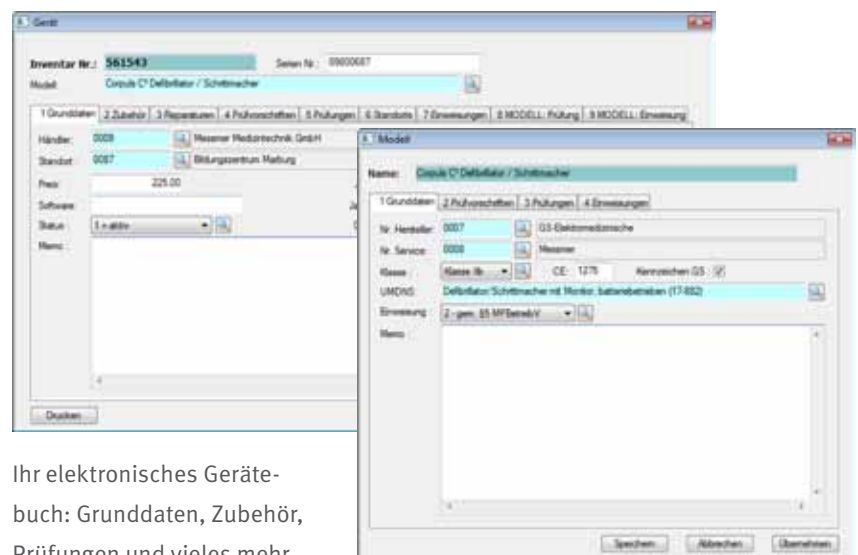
Gerät

Inventar Nr.: 561543 Serien Nr.: 09600687

Modell: Corpuls C³ Defibrillator / Schrittmacher

1 Grunddaten | 2 Zubehör | 3 Reparaturen | 4 Prüfvorschriften | 5 Prüfungen | 6 Standorte | 7 Einweisungen | 8 MODELL: Prüfung | 9 MODELL: Einweisung

Händler: 0009 Messner Medizintechnik GmbH

Standort: 0087 Bildungszentrum Marburg

Preis: 225,00

Software:

Status: 1 = aktiv

Memo:

Drucken

Modell

Name: Corpuls C³ Defibrillator / Schrittmacher

1 Grunddaten | 2 Prüfvorschriften | 3 Prüfungen | 4 Einweisungen

Nr. Hersteller: 0007 GS Elektromedizinische

Nr. Service: 0008 Messner

Klasse: Klasse IIb CE: 1275 Kennzeichen GS

UMDNS: Defibrillator/Schrittmacher mit Monitor, batteriebetrieben (17-882)

Einweisung: 2 - gem. §5 MPBetreibV

Memo:

Speichern Abbrechen Übernehmen

Ihr elektronisches Gerätebuch: Grunddaten, Zubehör, Prüfungen und vieles mehr